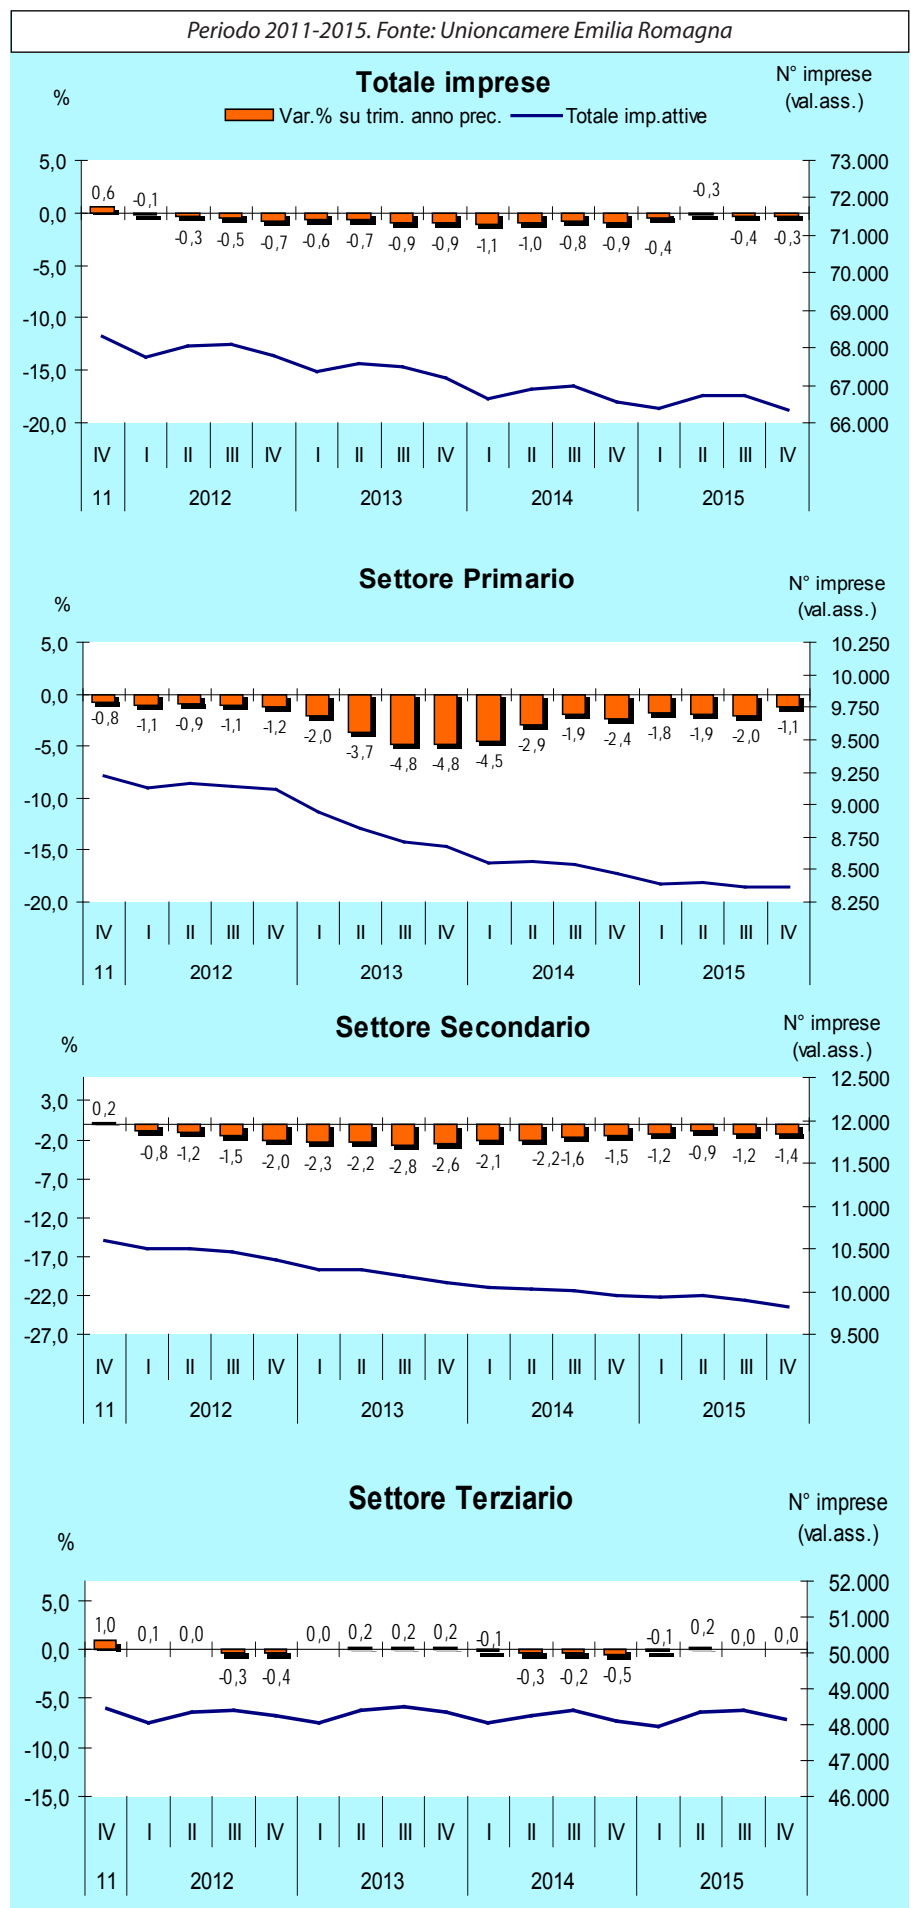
Periodo 2011-2015. Fonte: Unioncamere Emilia Romagna

Totale imprese

%

N° imprese (val.ass.)

Var.% su trim. anno prec. Totale imp.attive

5,0
0,0
-5,0
-10,0
-15,0
-20,0

73.000
72.000
71.000
70.000
69.000
68.000
67.000
66.000

0,6 -0,1 -0,3 -0,5 -0,7 -0,6 -0,7 -0,9 -0,9 -1,1 -1,0 -0,8 -0,9 -0,4 -0,3 -0,4 -0,3

IV I II III IV I II III IV I II III IV I II III IV
11 2012 2013 2014 2015

Settore Primario

%

N° imprese (val.ass.)

5,0
0,0
-5,0
-10,0
-15,0
-20,0

10.250
10.000
9.750
9.500
9.250
9.000
8.750
8.500
8.250

-0,8 -1,1 -0,9 -1,1 -1,2 -2,0 -3,7 -4,8 -4,8 -4,5 -2,9 -1,9 -2,4 -1,8 -1,9 -2,0 -1,1

IV I II III IV I II III IV I II III IV I II III IV
11 2012 2013 2014 2015

Settore Secondario

%

N° imprese (val.ass.)

3,0
-2,0
-7,0
-12,0
-17,0
-22,0
-27,0

12.500
12.000
11.500
11.000
10.500
10.000
9.500

0,2 -0,8 -1,2 -1,5 -2,0 -2,3 -2,2 -2,8 -2,6 -2,1 -2,2 -1,6 -1,5 -1,2 -0,9 -1,2 -1,4

IV I II III IV I II III IV I II III IV I II III IV
11 2012 2013 2014 2015

Settore Terziario

%

N° imprese (val.ass.)

5,0
0,0
-5,0
-10,0
-15,0

52.000
51.000
50.000
49.000
48.000
47.000
46.000

1,0 0,1 0,0 -0,3 -0,4 0,0 0,2 0,2 0,2 -0,1 -0,3 -0,2 -0,5 -0,1 0,2 0,0 0,0

IV I II III IV I II III IV I II III IV I II III IV
11 2012 2013 2014 2015